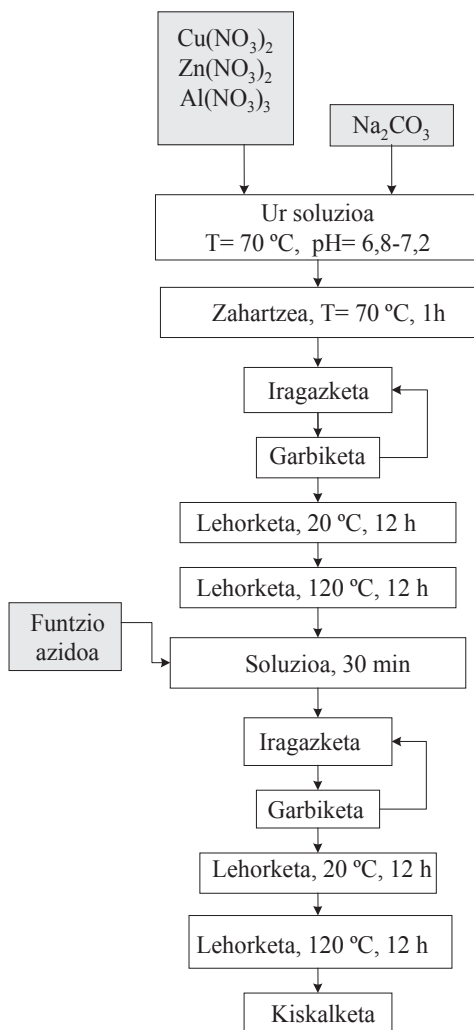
$Cu(NO_3)_2$
$Zn(NO_3)_2$
$Al(NO_3)_3$

$Na_2CO_3$

Ur soluzioa
T= 70 ºC, pH= 6,8-7,2

Zahartzea, T= 70 ºC, 1h

Iragazketa

Garbiketa

Lehorketa, 20 ºC, 12 h

Lehorketa, 120 ºC, 12 h

Funtzio azidoa

Soluzioa, 30 min

Iragazketa

Garbiketa

Lehorketa, 20 ºC, 12 h

Lehorketa, 120 ºC, 12 h

Kiskalketa